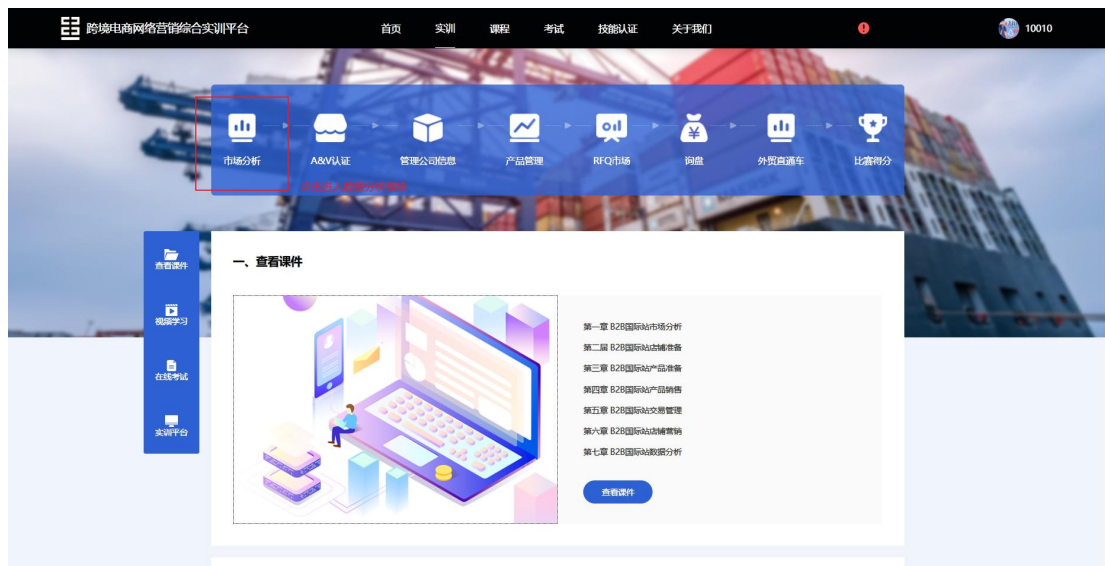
跨境电商网络营销综合实训平台

首页 实训 课程 考试 技能认证 关于我们

10010

市场分析 A&V认证 管理公司信息 产品管理 RFQ市场 询盘 外贸直通车 比赛得分

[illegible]

查看课件
视频学习
在线考试
实训平台

一、查看课件

第一章 B2B国际站市场分析
第二届 B2B国际站店铺准备
第三章 B2B国际站产品准备
第四章 B2B国际站产品销售
第五章 B2B国际站交易管理
第六章 B2B国际站店铺营销
第七章 B2B国际站数据分析

查看课件